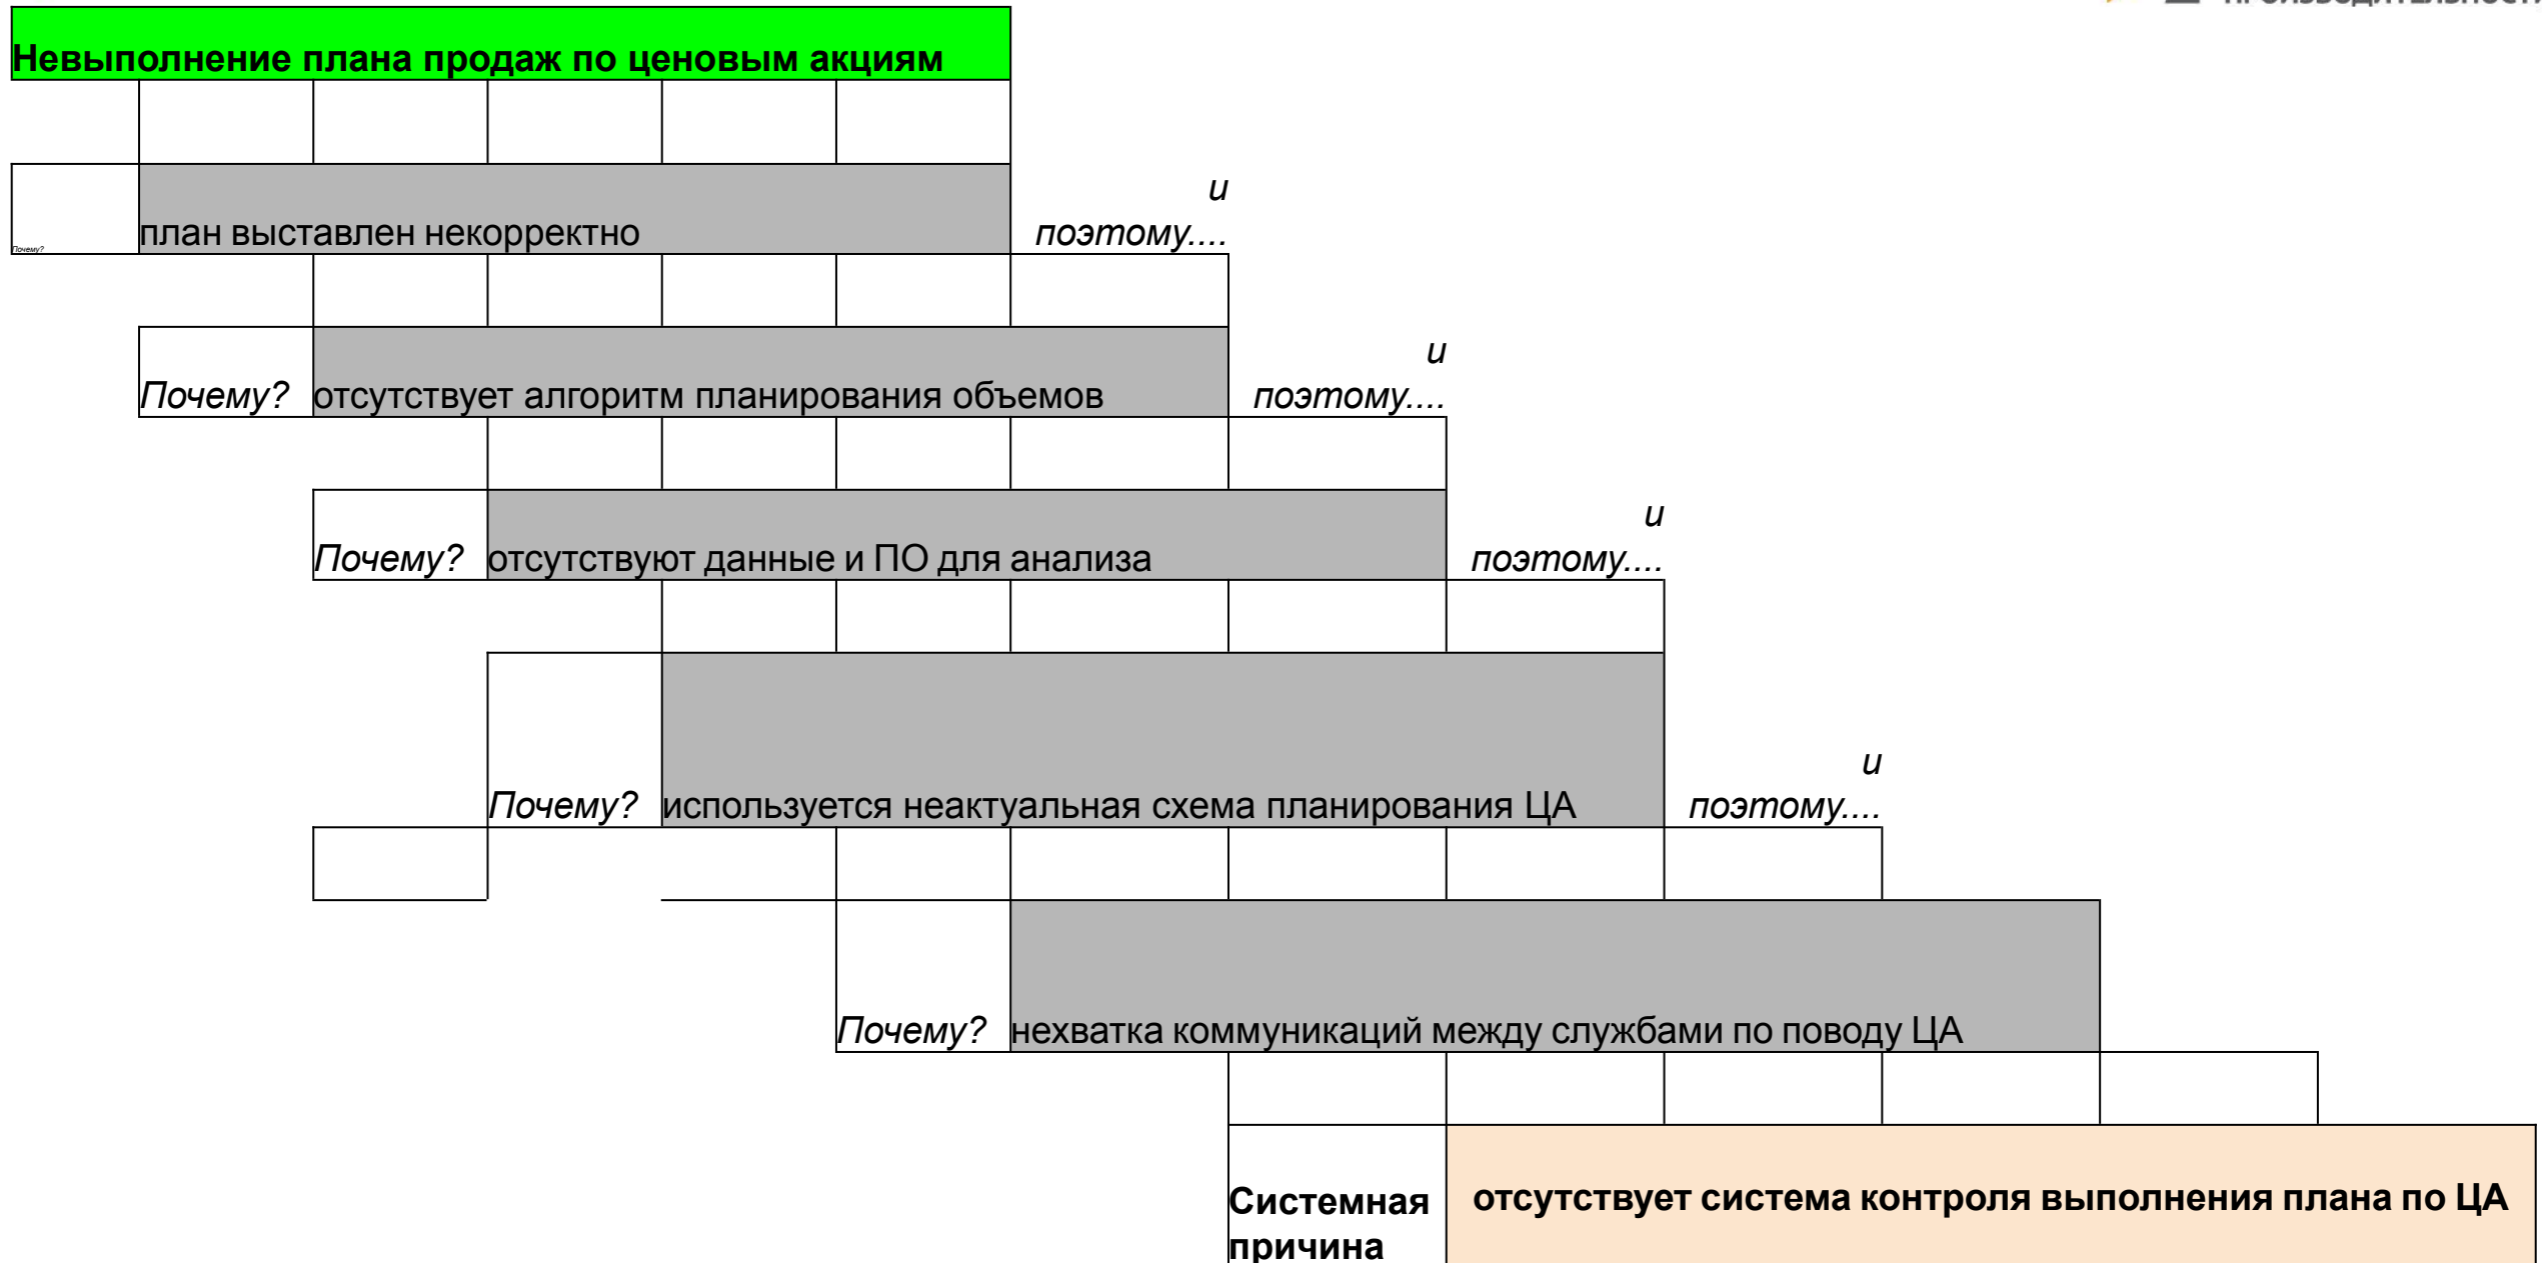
Невыполнение плана продаж по ценовым акциям

Почему? план выставлен некорректно

и поэтому....

Почему? отсутствует алгоритм планирования объемов

и поэтому....

Почему? отсутствуют данные и ПО для анализа

и поэтому....

Почему? используется неактуальная схема планирования ЦА

и поэтому....

Почему? нехватка коммуникаций между службами по поводу ЦА

Системная причина

отсутствует система контроля выполнения плана по ЦА